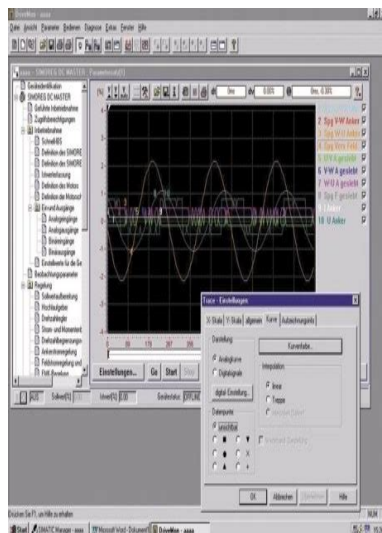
DriveMon - aaaa

Datei Ansicht Parameter Bedienen Diagnose Extras Fenster Hilfe

aaaa - SIMOREG DC MASTER - Parameterbaum[1]

Geräteidentifikation
SIMOREG DC MASTER
Geführte Inbetriebnahme
Zugriffsberechtigung
Inbetriebnahme
Schnell-IBS
Definition des SIMORE
Definition des SIMORE
Umrechnung
Definition des Motors
Definition des Motorsf
Ein und Ausgänge
Analogeingänge
Analogausgänge
Binäreingänge
Binärausgänge
Einstellwerte für die Ge
Beobachtungsparameter
Regelung
Sollwertaufbereitung
Hochlaufgeber
Drehzahlregler
Strom und Momentenl.
Drehzahlbegrenzung
Ankerstromregelung
Feldstromregelung und
EMK-Regelung

0ms 0.00% 0ms 4.00%

2 Spg V-W Anker
3 Spg W-U Anker
4 Spg Vers Feld
5 U-V A gesteuert
6 V-W A gesteuert
7 W-U A gesteuert
8 Spg F gesteuert
9 Zündimpulse
10 U Anker

Einstellungen... Go Start Stop

Trace - Einstellungen

X-Skala Y-Skala allgemein Kurve Aufzeichnungsinfo

Darstellung
Analogkurve
Digitalsignale

Kurvenfarbe...

digital Einstellung...

Interpolation
linear
Treppe

Datenpunkte
unsichtbar

OK Abbrechen Übernehmen Hilfe

Drücken Sie F1, um Hilfe zu erhalten

Start SIMATIC Manager - aaaa Microsoft Word - Dokument1 DriveMon - aaaa

NUM